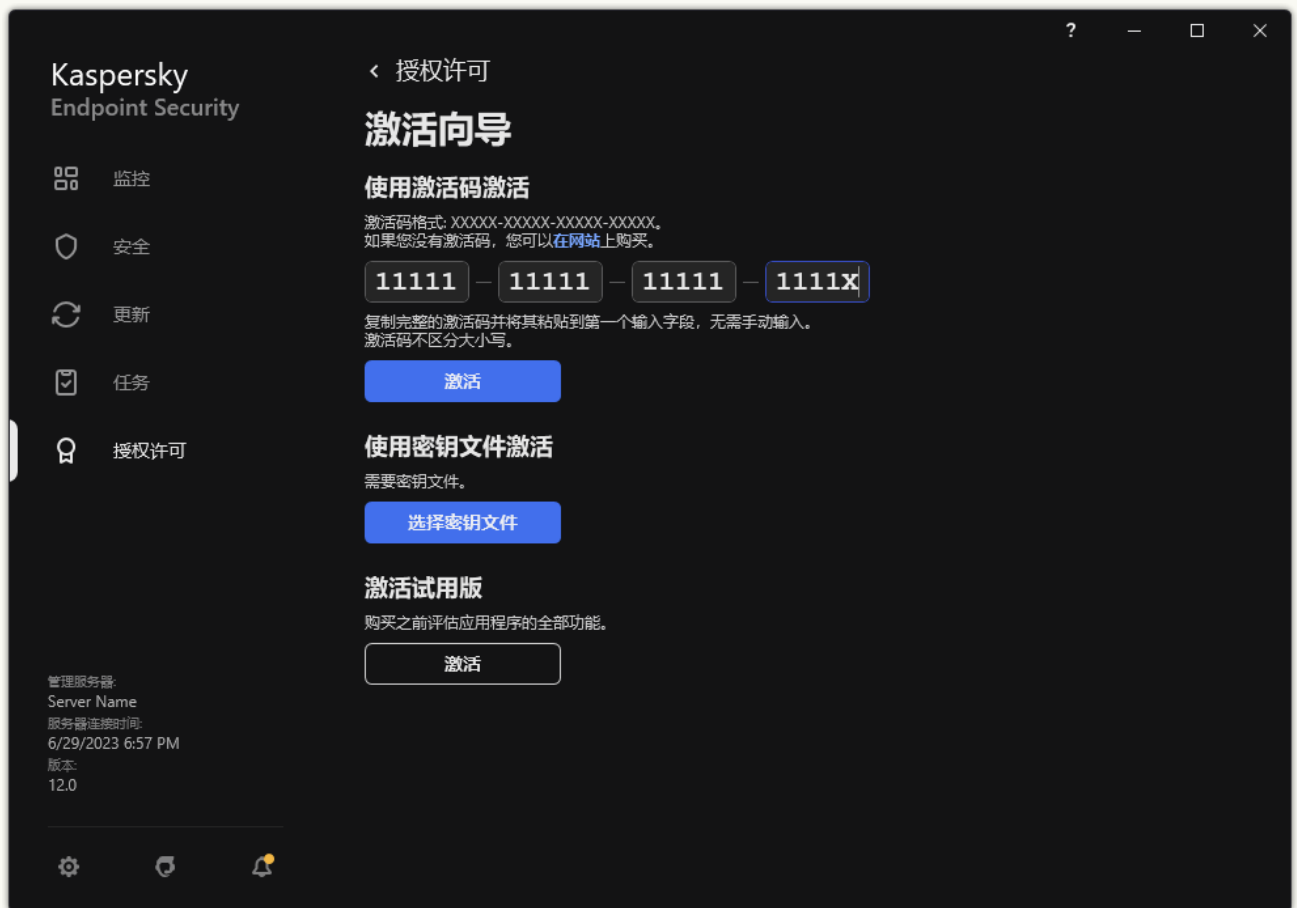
?

Kaspersky
Endpoint Security

监控

安全

更新

任务

授权许可

管理服务器:
Server Name
服务器连接时间:
6/29/2023 6:57 PM
版本:
12.0

< 授权许可

激活向导

使用激活码激活

激活码格式: XXXXX-XXXXX-XXXXX-XXXXX。
如果您没有激活码，您可以在网站上购买。

11111 – 11111 – 11111 – 1111X

复制完整的激活码并将其粘贴到第一个输入字段，无需手动输入。
激活码不区分大小写。

激活

使用密钥文件激活

需要密钥文件。

选择密钥文件

激活试用版

购买之前评估应用程序的全部功能。

激活